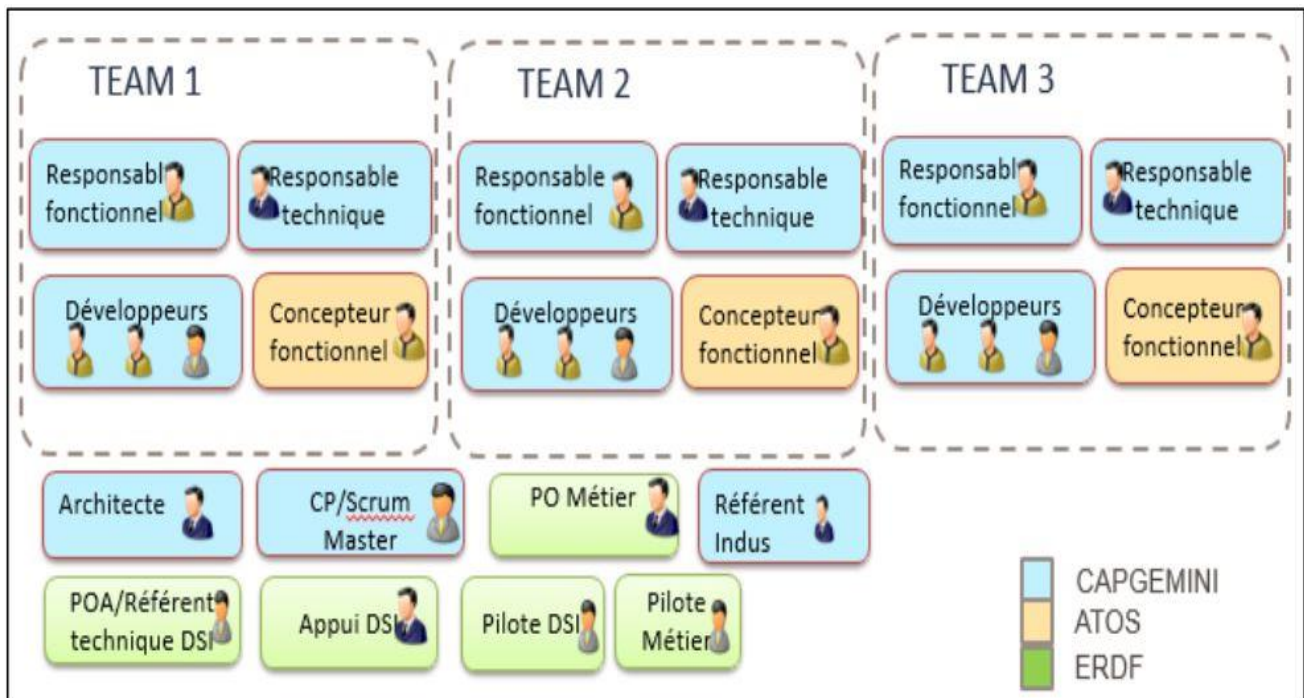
TEAM 1

Responsabl fonctionnel

Responsable technique

Développeurs

Concepteur fonctionnel

TEAM 2

Responsable fonctionnel

Responsable technique

Développeurs

Concepteur fonctionnel

TEAM 3

Responsabl fonctionnel

Responsable technique

Développeurs

Concepteur fonctionnel

Architecte

CP/Scrum Master

PO Métier

Référent Indus

POA/Référent technique DSI

Appui DSI

Pilote DSI

Pilote Métier

CAPGEMINI
ATOS
ERDF